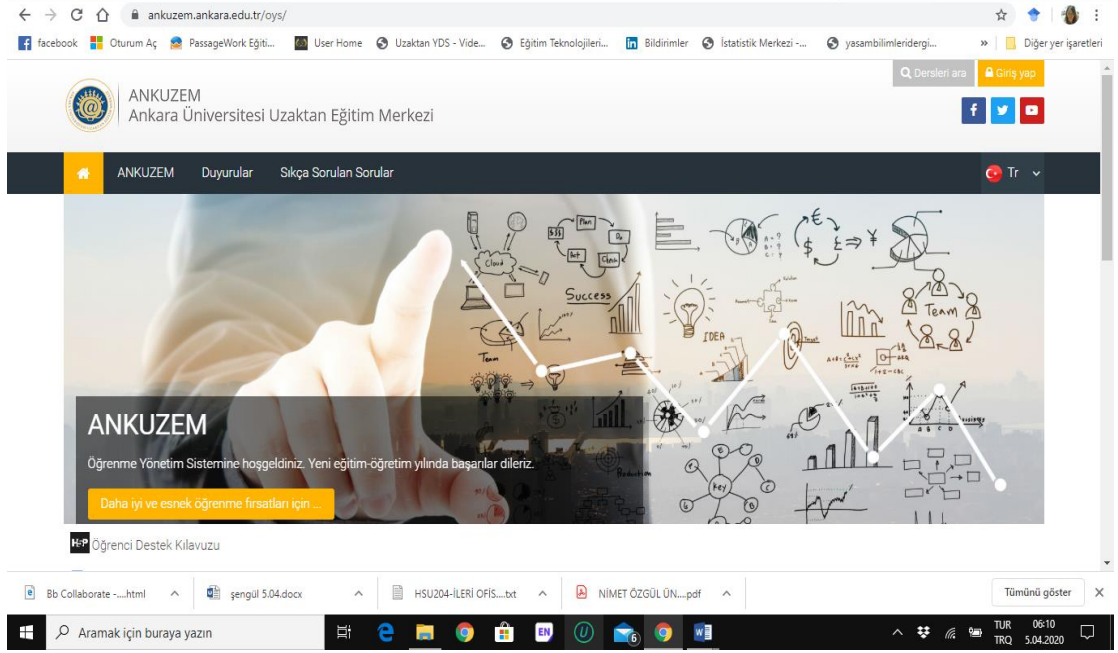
ankuzem.ankara.edu.tr/oys/

facebook Oturum Aç PassageWork Eğiti... User Home Uzaktan YDS - Vide... Eğitim Teknolojileri... Bildirimler İstatistik Merkezi -... yasambilimleridergi... » Diğer yer işaretleri

Dersleri ara Giriş yap

ANKUZEM
Ankara Üniversitesi Uzaktan Eğitim Merkezi

ANKUZEM Duyurular Sıkça Sorulan Sorular Tr

Cloud Plan Act Check Success IDEA Team Key

ANKUZEM

Öğrenme Yönetim Sistemine hoşgeldiniz. Yeni eğitim-öğretim yılında başarılar dileriz.

Daha iyi ve esnek öğrenme fırsatları için ...

H₂P Öğrenci Destek Kılavuzu

Bb Collaborate -....html şengül 5.04.docx HSU204-İLERİ OFİS....txt NİMET ÖZGÜL ÜN....pdf Tümünü göster

Aramak için buraya yazın

TUR TRQ 06:10 5.04.2020